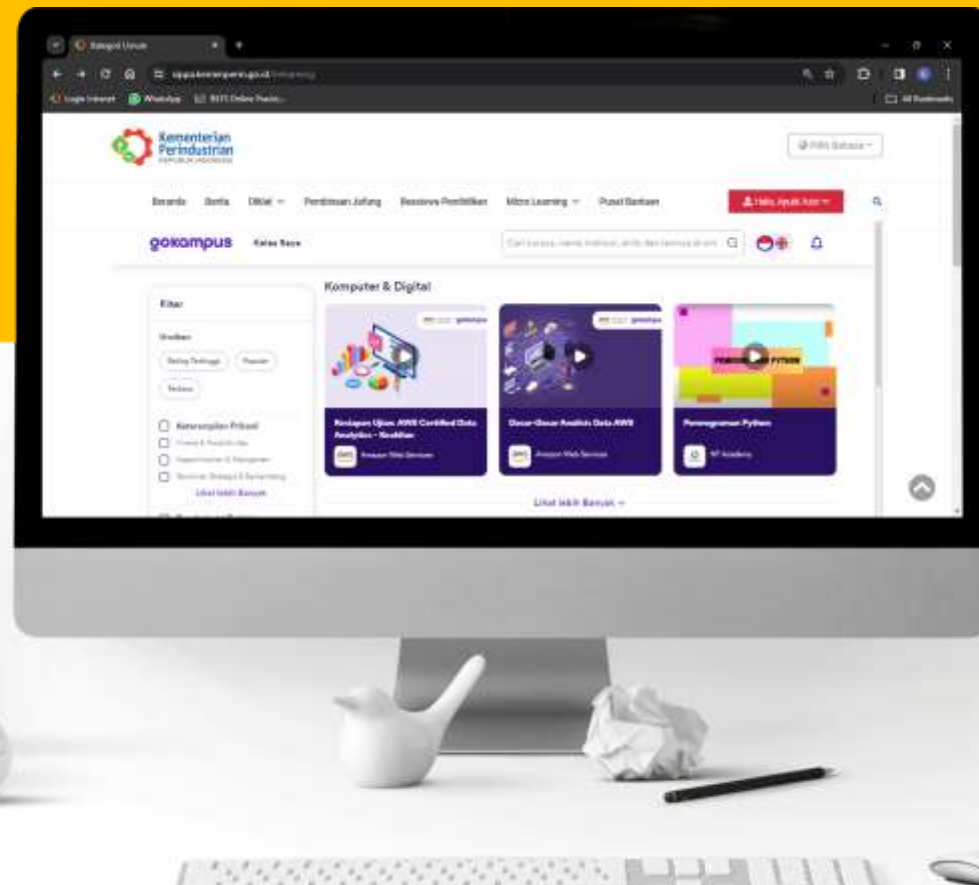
Kategori Umum

Kementerian Perindustrian
REPUBLIK INDONESIA

Pilih Bahasa

Beranda Berita Diklat Pendidikan Jafung Beasiswa Pendidikan Micro Learning Pusat Bantuan

gokampus Kelas Saya

Cari kursus, nama instruktur, skill dan lainnya di sini

Filter

Urutkan
Rating Tertinggi Populer
Terbaru

Keterampilan Pribadi
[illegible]
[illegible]
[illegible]
Lihat lebih Banyak

Komputer & Digital

Persiapan Ujian AWS Certified Data Analytics - Specialty
Amazon Web Services

Dasar-Dasar Analisis Data AWS
Amazon Web Services

Pemrograman Python
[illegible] Academy

Lihat lebih Banyak